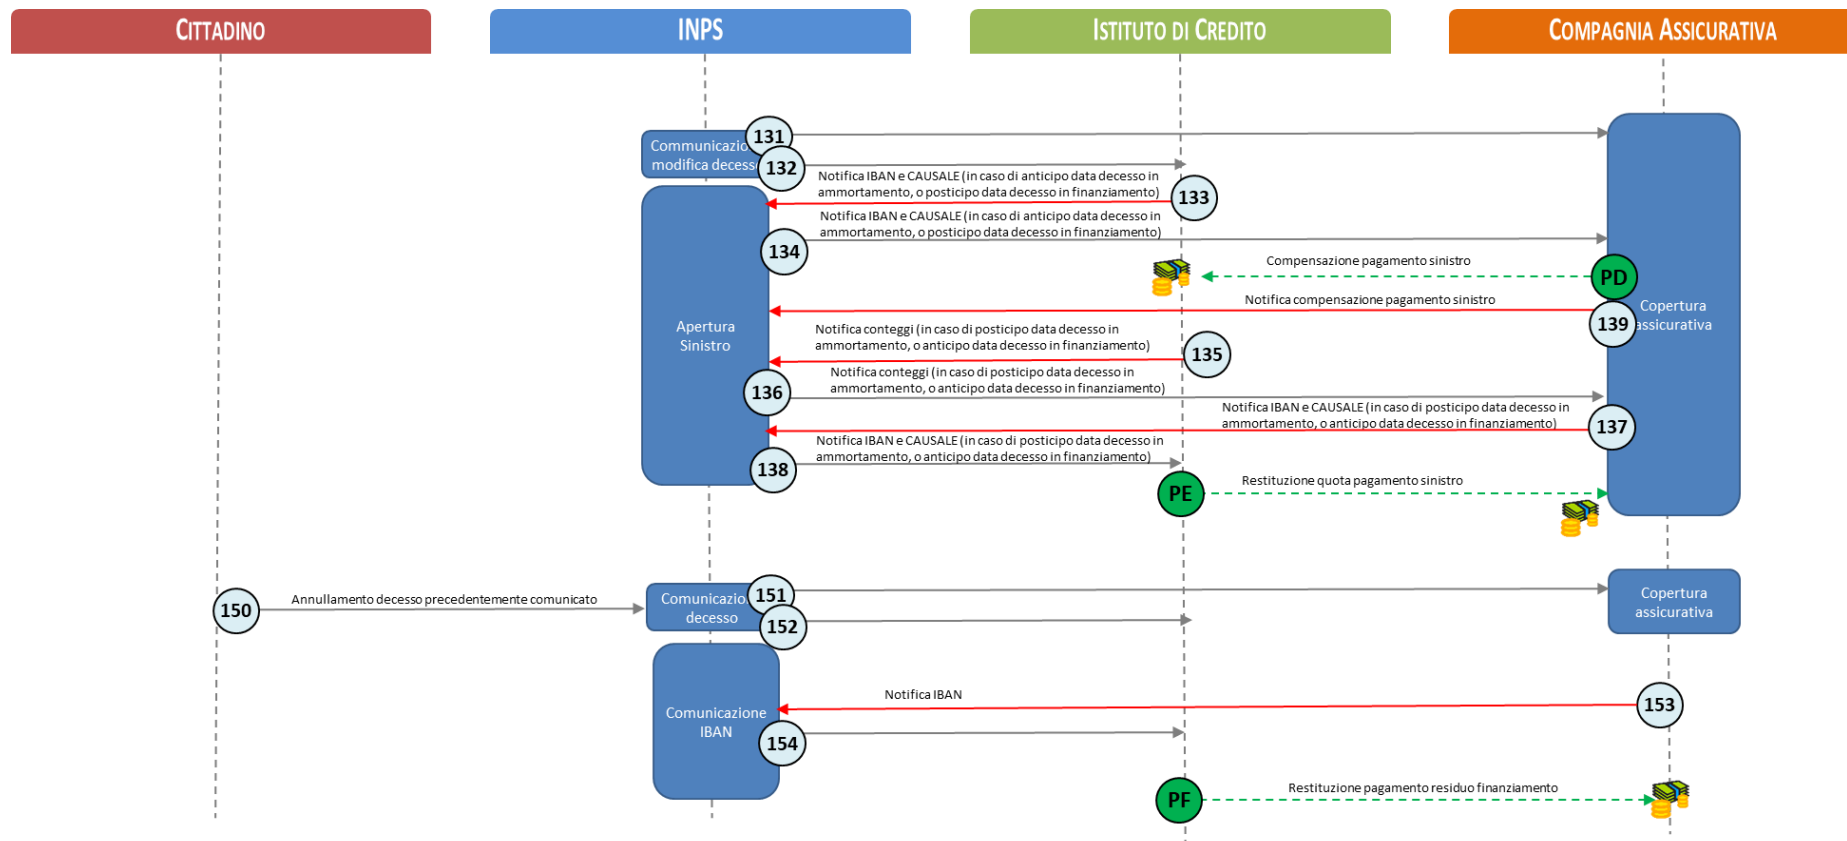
CITTADINO

INPS

ISTITUTO DI CREDITO

COMPAGNIA ASSICURATIVA

131

Communicazio modifica decess

132

Notifica IBAN e CAUSALE (in caso di anticipo data decesso in ammortamento, o posticipo data decesso in finanziamento)

133

Notifica IBAN e CAUSALE (in caso di anticipo data decesso in ammortamento, o posticipo data decesso in finanziamento)

134

Compensazione pagamento sinistro

PD

Notifica compensazione pagamento sinistro

Copertura assicurativa

139

Apertura Sinistro

Notifica conteggi (in caso di posticipo data decesso in ammortamento, o anticipo data decesso in finanziamento)

135

136

Notifica conteggi (in caso di posticipo data decesso in ammortamento, o anticipo data decesso in finanziamento)

Notifica IBAN e CAUSALE (in caso di posticipo data decesso in ammortamento, o anticipo data decesso in finanziamento)

137

Notifica IBAN e CAUSALE (in caso di posticipo data decesso in ammortamento, o anticipo data decesso in finanziamento)

138

PE

Restituzione quota pagamento sinistro

150

Annullamento decesso precedentemente comunicato

Comunicazio decesso

151

152

Copertura assicurativa

Notifica IBAN

153

Comunicazione IBAN

154

PF

Restituzione pagamento residuo finanziamento